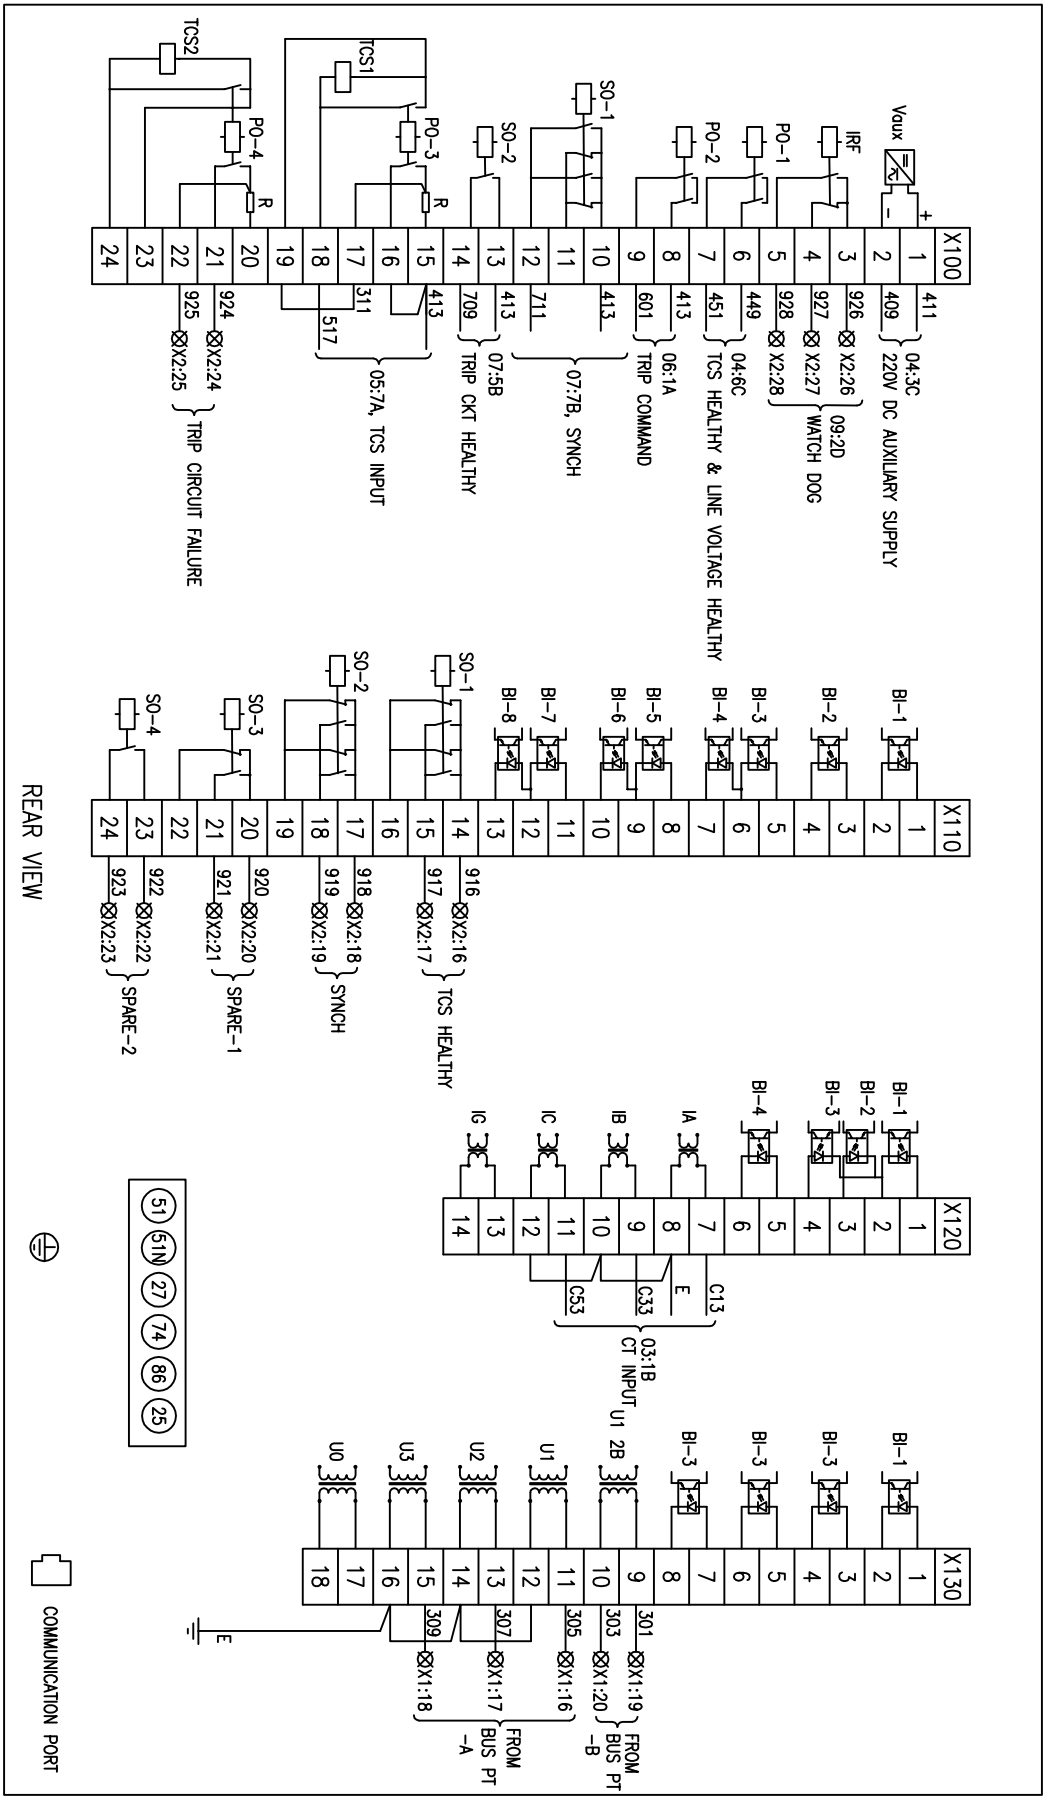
X100
1 2 3 4 5 6 7 8 9 10 11 12 13 14 15 16 17 18 19 20 21 22 23 24
Vaux
+
-
IRF
PO-1
PO-2
SO-1
SO-2
TCS1
PO-3
R
TCS2
PO-4
R
411
409
04:3C
220V DC AUXILIARY SUPPLY
926
927
928
X2:26
X2:27
X2:28
09:2D
WATCH DOG
449
451
04:6C
TCS HEALTHY & LINE VOLTAGE HEALTHY
413
601
06:1A
TRIP COMMAND
413
711
07:7B, SYNCH
413
709
07:5B
TRIP CKT HEALTHY
413
311
517
05:7A, TCS INPUT
924
925
X2:24
X2:25
TRIP CIRCUIT FAILURE

X110
1 2 3 4 5 6 7 8 9 10 11 12 13 14 15 16 17 18 19 20 21 22 23 24
BI-1
BI-2
BI-3
BI-4
BI-5
BI-6
BI-7
BI-8
SO-1
SO-2
SO-3
SO-4
916
917
X2:16
X2:17
TCS HEALTHY
918
919
X2:18
X2:19
SYNCH
920
921
X2:20
X2:21
SPARE-1
922
923
X2:22
X2:23
SPARE-2

REAR VIEW

X120
1 2 3 4 5 6 7 8 9 10 11 12 13 14
BI-1
BI-2
BI-3
BI-4
IA
IB
IC
IG
C13
E
C33
C53
03:1B
CT INPUT

51 51N 27 74 86 25

X130
1 2 3 4 5 6 7 8 9 10 11 12 13 14 15 16 17 18
BI-1
BI-3
BI-3
BI-3
U1 2B
U1
U2
U3
U0
301
303
X1:19
X1:20
FROM BUS PT -B
305
307
309
X1:16
X1:17
X1:18
FROM BUS PT -A
E

COMMUNICATION PORT